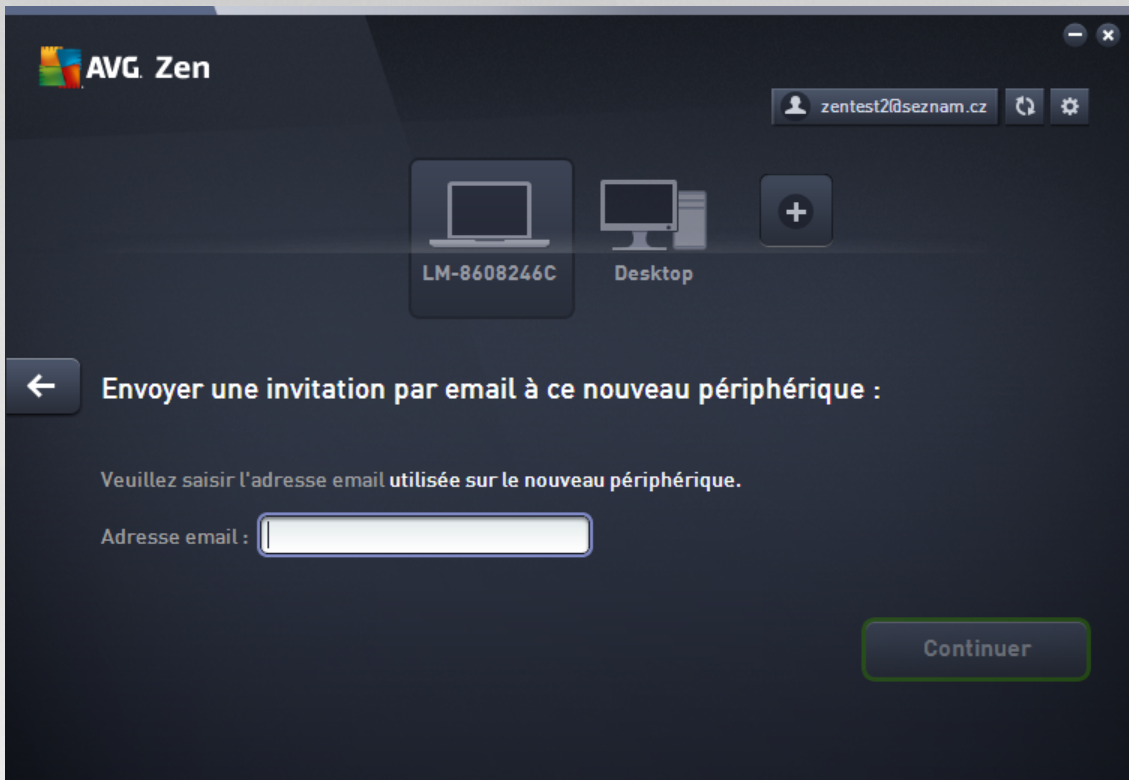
AVG. Zen

zentest2@seznam.cz

LM-8608246C

Desktop

Envoyer une invitation par email à ce nouveau périphérique :

Veuillez saisir l'adresse email utilisée sur le nouveau périphérique.

Adresse email :

Continuer